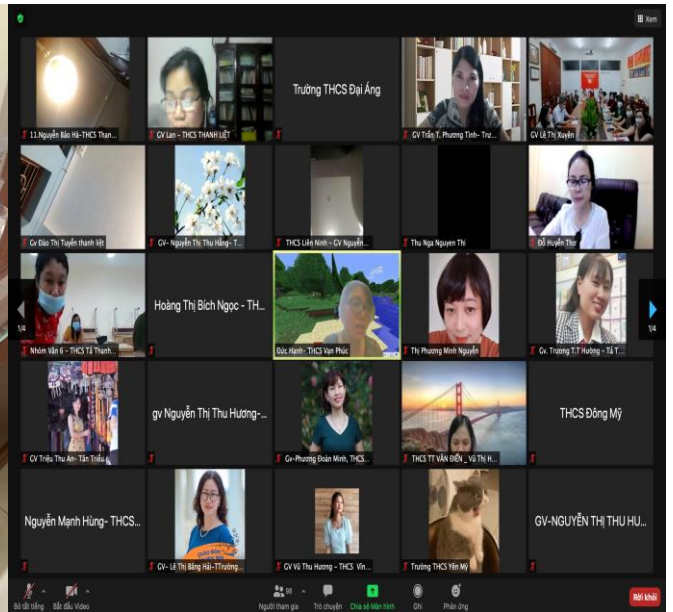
Xem

11.Nguyễn Bảo Hà - THCS Than...
GV Lan - THCS THANH LIỆT
Trường THCS Đại Áng
GV Trần T. Phương Tình - Trư...
GV Lê Thị Xuyến

Gv Đào Thị Tuyến thanh liệt
GV- Nguyễn Thị Thu Hằng - T...
THCS Liên Ninh - GV Nguyễn...
Thu Nga Nguyen Thi
Đỗ Huyền Thư

1/4
Nhóm Văn 6 - THCS Tả Thanh...
Hoàng Thị Bích Ngọc - TH...
Đức Hạnh - THCS Vạn Phúc
Thị Phương Minh Nguyễn
Gv. Trương T.T Hường - Tả T...
1/4

GV Triệu Thu An - Tân Triều
gv Nguyễn Thị Thu Hương-...
Gv-Phương Đoàn Minh, THCS...
THCS TT VĂN ĐIỂN _ Vũ Thị H...
THCS Đông Mỹ

Nguyễn Mạnh Hùng - THCS...
GV- Lê Thị Băng Hải-TTrường...
GV Vũ Thu Hương - THCS Vĩn...
Trường THCS Yên Mỹ
GV-NGUYỄN THỊ THU HU...

Bỏ tắt tiếng
Bắt đầu Video
98
Người tham gia
Trò chuyện
Chia sẻ Màn hình
Ghi
Phản ứng
Rời khỏi